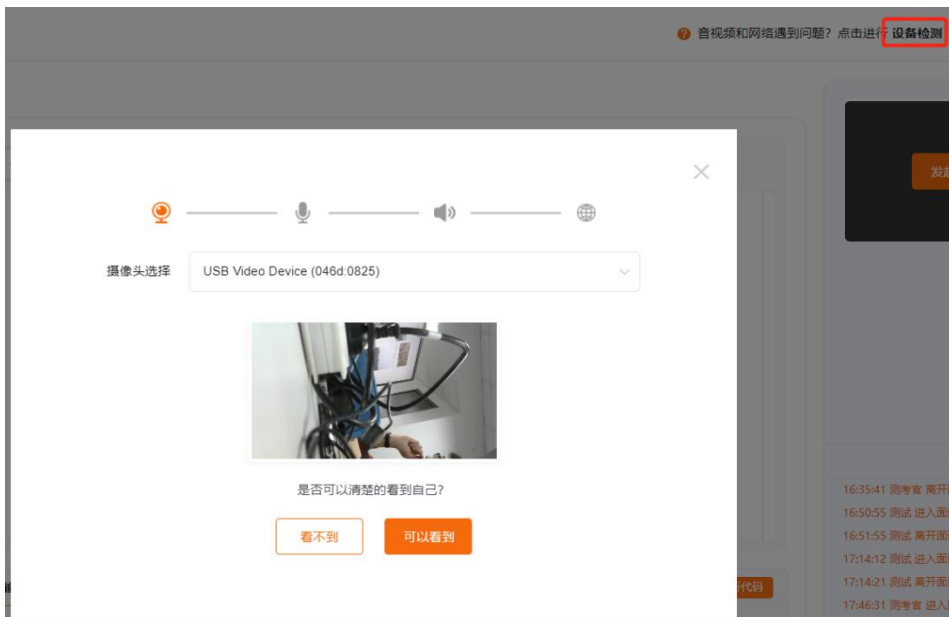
音视频和网络遇到问题？点击进行 设备检测

摄像头选择 USB Video Device (046d:0825)

是否可以清楚的看到自己?

看不到 可以看到

16:35:41 测考官 离开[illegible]
16:50:55 测试 进入面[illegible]
16:51:55 测试 离开面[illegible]
17:14:12 测试 进入面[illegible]
17:14:21 测试 离开面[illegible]
17:46:31 测考官 进入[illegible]

发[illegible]

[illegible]代码